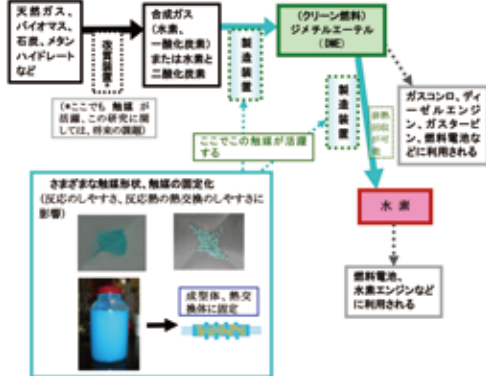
天然ガス、バイオマス、石炭、メタンハイドレートなど

改質装置

（*ここでも触媒が活躍、この研究に関しては、将来の課題）

合成ガス（水素、一酸化炭素）または水素と二酸化炭素

製造装置

（クリーン燃料）ジメチルエーテル（DME）

ガスコンロ、ディーゼルエンジン、ガスタービン、燃料電池などに利用される

製造装置

ここでこの触媒が活躍する

水蒸気改質装置

水素

燃料電池、水素エンジンなどに利用される

さまざまな触媒形状、触媒の固定化
（反応のしやすさ、反応熱の熱交換のしやすさに影響）

成型体、熱交換体に固定